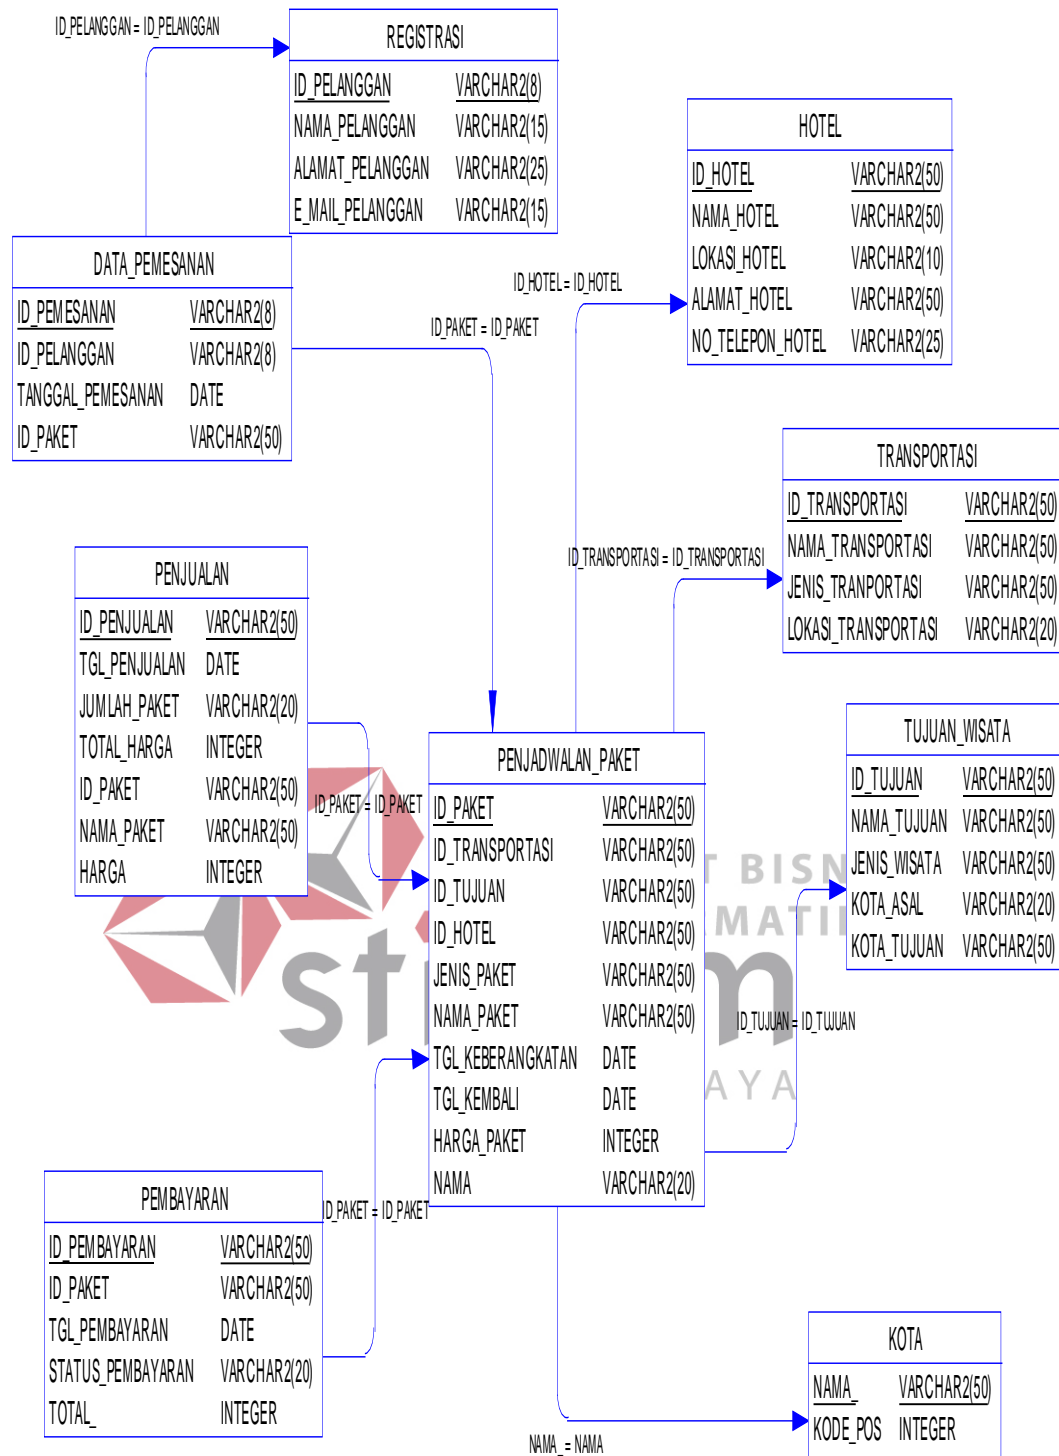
ID_PELANGGAN = ID_PELANGGAN

REGISTRASI

| ID_PELANGGAN | VARCHAR2(8) |
|---|---|
| NAMA_PELANGGAN | VARCHAR2(15) |
| ALAMAT_PELANGGAN | VARCHAR2(25) |
| E_MAIL_PELANGGAN | VARCHAR2(15) |

HOTEL

| ID_HOTEL | VARCHAR2(50) |
|---|---|
| NAMA_HOTEL | VARCHAR2(50) |
| LOKASI_HOTEL | VARCHAR2(10) |
| ALAMAT_HOTEL | VARCHAR2(50) |
| NO_TELEPON_HOTEL | VARCHAR2(25) |

DATA_PEMESANAN

| ID_PEMESANAN | VARCHAR2(8) |
|---|---|
| ID_PELANGGAN | VARCHAR2(8) |
| TANGGAL_PEMESANAN | DATE |
| ID_PAKET | VARCHAR2(50) |

ID_HOTEL = ID_HOTEL

ID_PAKET = ID_PAKET

TRANSPORTASI

| ID_TRANSPORTASI | VARCHAR2(50) |
|---|---|
| NAMA_TRANSPORTASI | VARCHAR2(50) |
| JENIS_TRANPORTASI | VARCHAR2(50) |
| LOKASI_TRANSPORTASI | VARCHAR2(20) |

ID_TRANSPORTASI = ID_TRANSPORTASI

PENJUALAN

| ID_PENJUALAN | VARCHAR2(50) |
|---|---|
| TGL_PENJUALAN | DATE |
| JUMLAH_PAKET | VARCHAR2(20) |
| TOTAL_HARGA | INTEGER |
| ID_PAKET | VARCHAR2(50) |
| NAMA_PAKET | VARCHAR2(50) |
| HARGA | INTEGER |

TUJUAN_WISATA

| ID_TUJUAN | VARCHAR2(50) |
|---|---|
| NAMA_TUJUAN | VARCHAR2(50) |
| JENIS_WISATA | VARCHAR2(50) |
| KOTA_ASAL | VARCHAR2(20) |
| KOTA_TUJUAN | VARCHAR2(50) |

ID_PAKET = ID_PAKET

PENJADWALAN_PAKET

| ID_PAKET | VARCHAR2(50) |
|---|---|
| ID_TRANSPORTASI | VARCHAR2(50) |
| ID_TUJUAN | VARCHAR2(50) |
| ID_HOTEL | VARCHAR2(50) |
| JENIS_PAKET | VARCHAR2(50) |
| NAMA_PAKET | VARCHAR2(50) |
| TGL_KEBERANGKATAN | DATE |
| TGL_KEMBALI | DATE |
| HARGA_PAKET | INTEGER |
| NAMA | VARCHAR2(20) |

ID_TUJUAN = ID_TUJUAN

PEMBAYARAN

| ID_PEMBAYARAN | VARCHAR2(50) |
|---|---|
| ID_PAKET | VARCHAR2(50) |
| TGL_PEMBAYARAN | DATE |
| STATUS_PEMBAYARAN | VARCHAR2(20) |
| TOTAL_ | INTEGER |

ID_PAKET = ID_PAKET

KOTA

| NAMA_ | VARCHAR2(50) |
|---|---|
| KODE_POS | INTEGER |

NAMA_ = NAMA